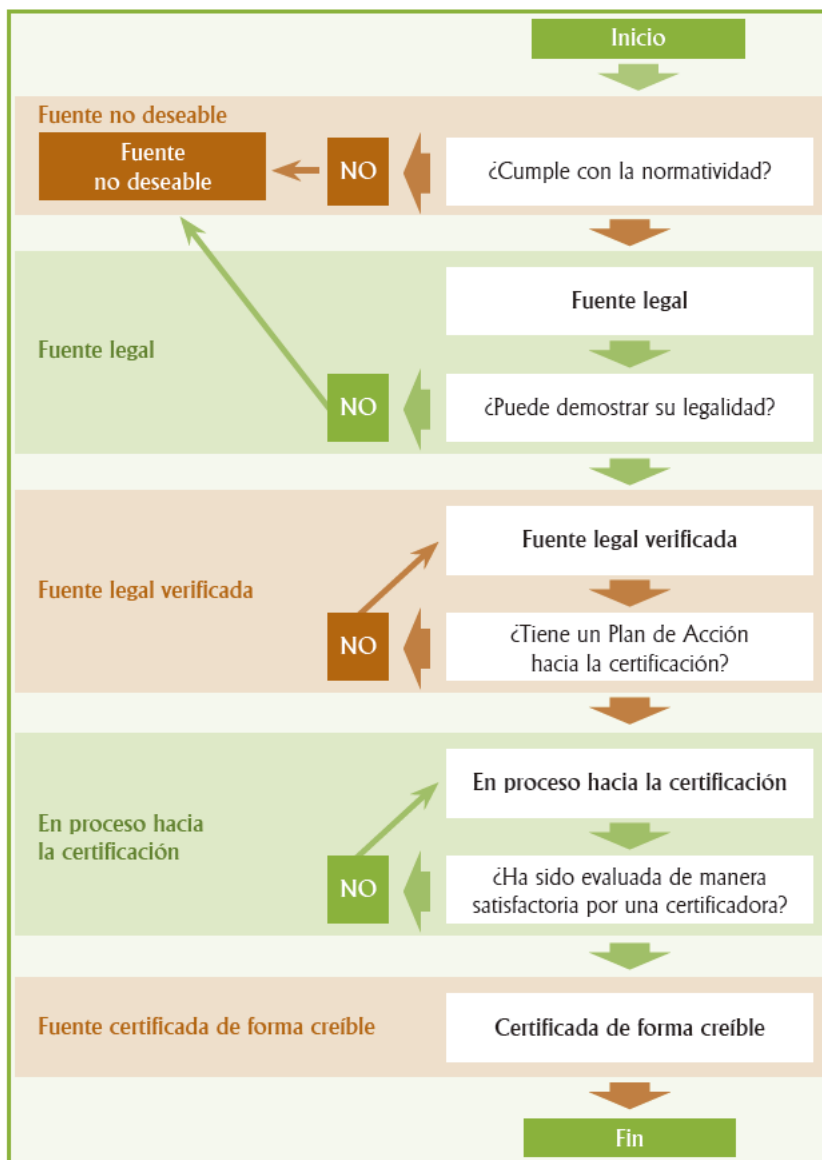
Inicio

Fuente no deseable

Fuente no deseable

NO

¿Cumple con la normatividad?

Fuente legal

Fuente legal

NO

¿Puede demostrar su legalidad?

Fuente legal verificada

Fuente legal verificada

NO

¿Tiene un Plan de Acción hacia la certificación?

En proceso hacia la certificación

En proceso hacia la certificación

NO

¿Ha sido evaluada de manera satisfactoria por una certificadora?

Fuente certificada de forma creíble

Certificada de forma creíble

Fin